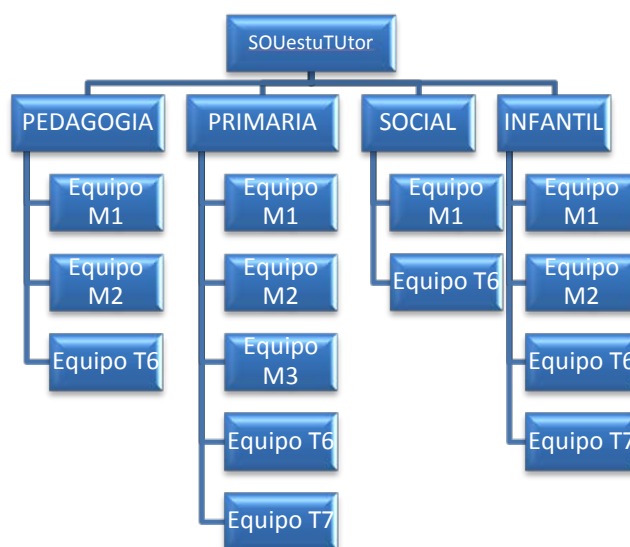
SOUestuTUtor

PEDAGOGIA

Equipo M1

Equipo M2

Equipo T6

PRIMARIA

Equipo M1

Equipo M2

Equipo M3

Equipo T6

Equipo T7

SOCIAL

Equipo M1

Equipo T6

INFANTIL

Equipo M1

Equipo M2

Equipo T6

Equipo T7